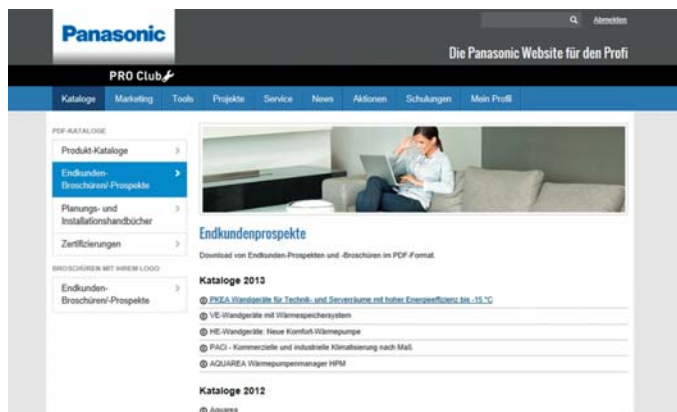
Panasonic

Abmelden

Die Panasonic Website für den Profi

PRO Club

Kataloge Marketing Tools Projekte Service News Aktionen Schulungen Mein Profil

PDF-KATALOGE

Produkt-Kataloge

Endkunden-Broschüren/-Prospekte

Planungs- und Installationshandbücher

Zertifizierungen

BROSCHÜREN MIT IHREM LOGO

Endkunden-Broschüren/-Prospekte

Endkundenprospekte

Download von Endkunden-Prospekten und -Broschüren im PDF-Format.

Kataloge 2013

PKEA Wandgeräte für Technik- und Serverräume mit hoher Energieeffizienz bis -15 °C

VE-Wandgeräte mit Wärmespeichersystem

HE-Wandgeräte: Neue Komfort-Wärmepumpe

PACi - Kommerzielle und industrielle Klimatisierung nach Maß.

AQUAREA Wärmepumpenmanager HPM

Kataloge 2012

Aquarea